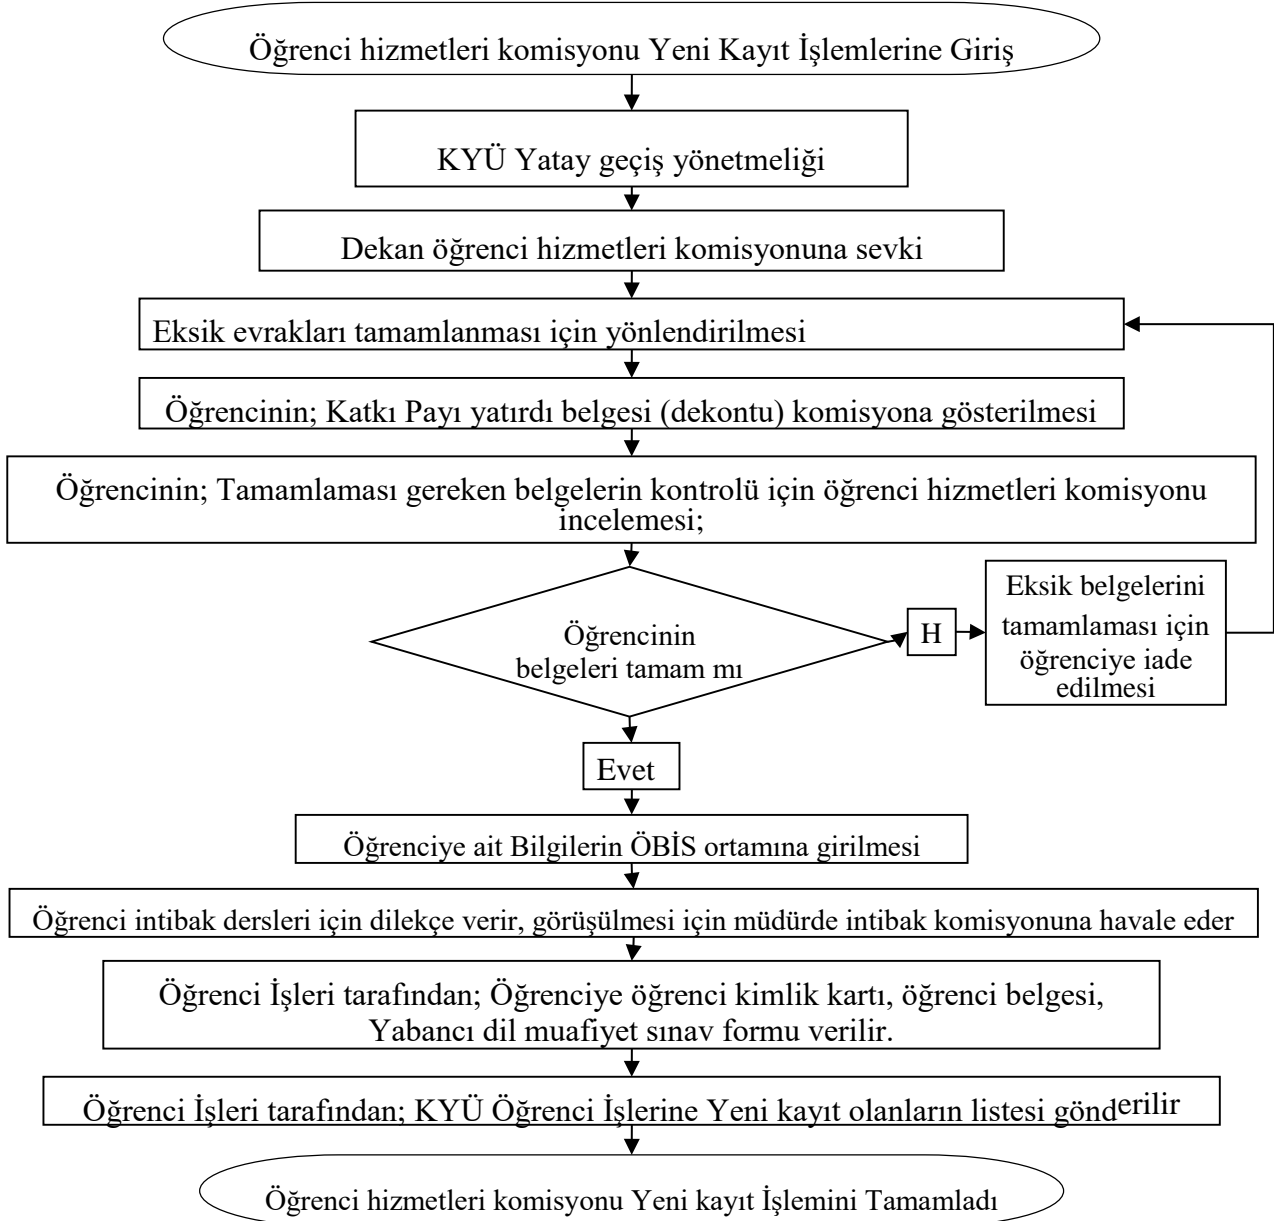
Öğrenci hizmetleri komisyonu Yeni Kayıt İşlemlerine Giriş

KYÜ Yatay geçiş yönetmeliği

Dekan öğrenci hizmetleri komisyonuna sevki

Eksik evrakları tamamlanması için yönlendirilmesi

Öğrencinin; Katkı Payı yatırdı belgesi (dekontu) komisyona gösterilmesi

Öğrencinin; Tamamlaması gereken belgelerin kontrolü için öğrenci hizmetleri komisyonu incelemesi;

Öğrencinin belgeleri tamam mı

H

Eksik belgelerini tamamlaması için öğrenciye iade edilmesi

Evet

Öğrenciye ait Bilgilerin ÖBİS ortamına girilmesi

Öğrenci intibak dersleri için dilekçe verir, görüşülmesi için müdürde intibak komisyonuna havale eder

Öğrenci İşleri tarafından; Öğrenciye öğrenci kimlik kartı, öğrenci belgesi, Yabancı dil muafiyet sınav formu verilir.

Öğrenci İşleri tarafından; KYÜ Öğrenci İşlerine Yeni kayıt olanların listesi gönderilir

Öğrenci hizmetleri komisyonu Yeni kayıt İşlemini Tamamladı